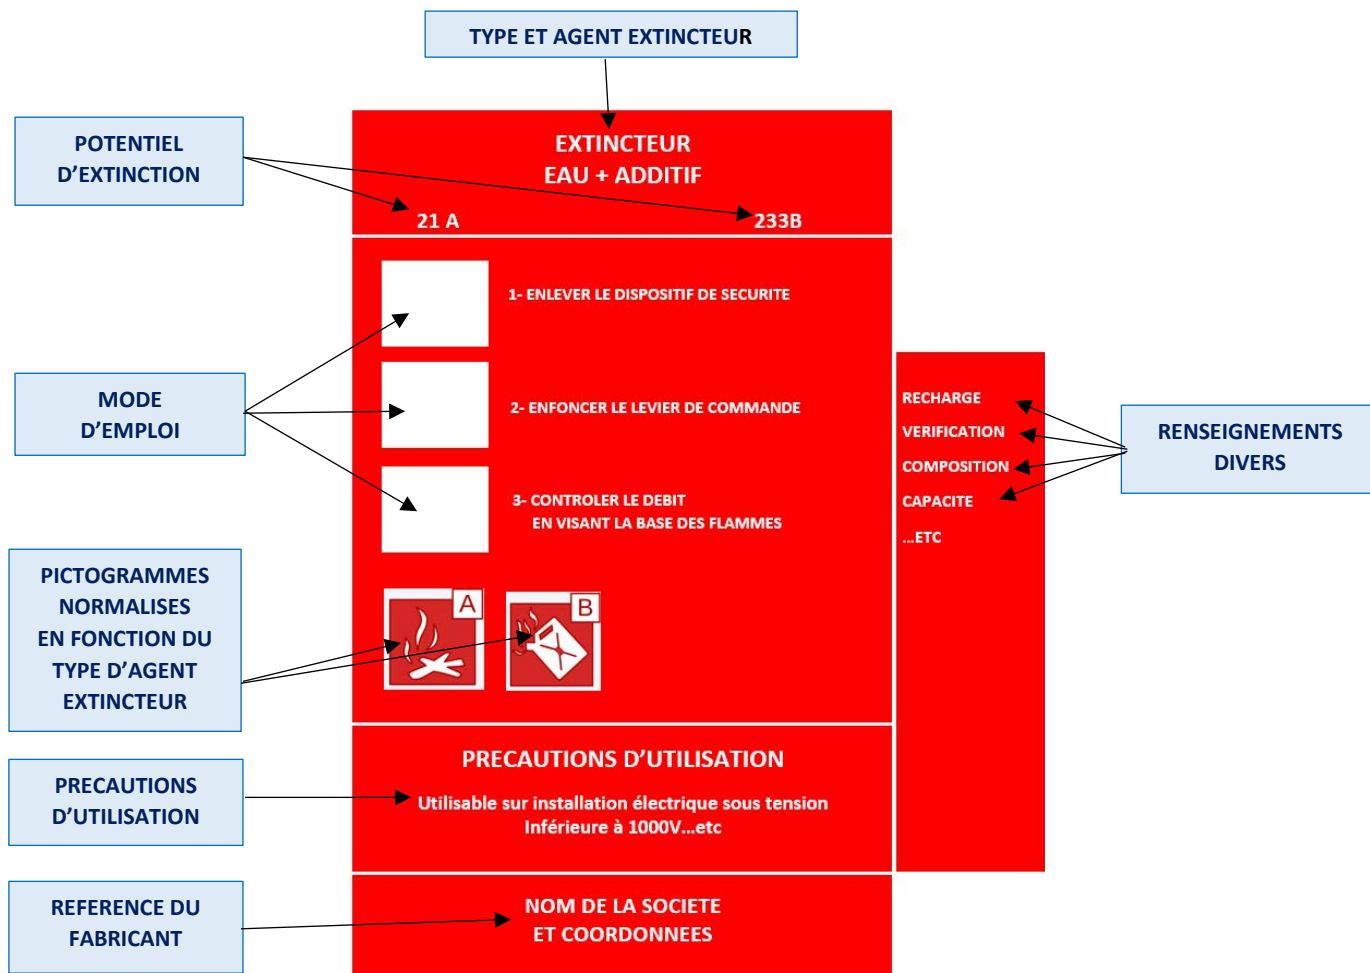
TYPE ET AGENT EXTINCTEUR

POTENTIEL D'EXTINCTION

EXTINCTEUR
EAU + ADDITIF

21 A

233B

1- ENLEVER LE DISPOSITIF DE SECURITE

MODE D'EMPLOI

2- ENFONCER LE LEVIER DE COMMANDE

3- CONTROLER LE DEBIT
EN VISANT LA BASE DES FLAMMES

RECHARGE
VERIFICATION
COMPOSITION
CAPACITE
...ETC

RENSEIGNEMENTS DIVERS

PICTOGRAMMES NORMALISES EN FONCTION DU TYPE D'AGENT EXTINCTEUR

A

B

PRECAUTIONS D'UTILISATION

PRECAUTIONS D'UTILISATION

Utilisable sur installation électrique sous tension
Inférieure à 1000V...etc

REFERENCE DU FABRICANT

NOM DE LA SOCIETE
ET COORDONNEES